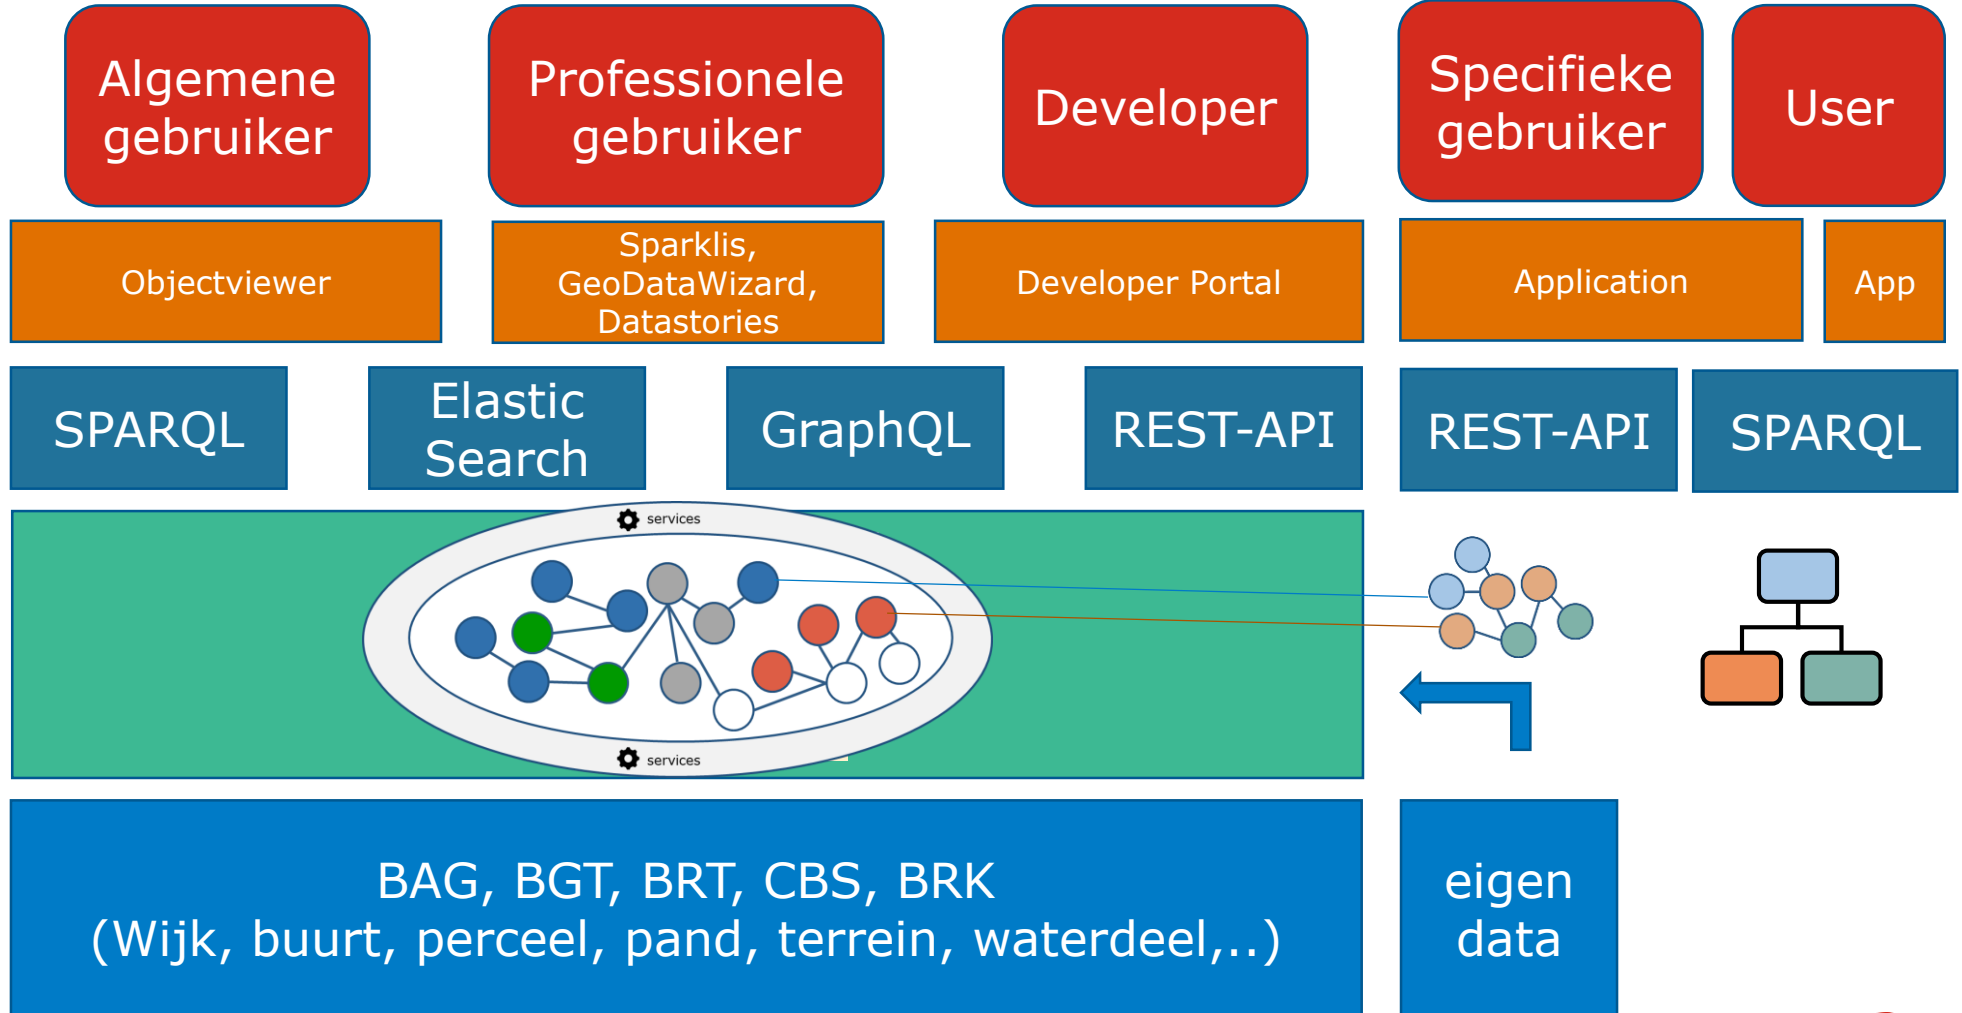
Algemene gebruiker

Professionele gebruiker

Developer

Specifieke gebruiker

User

Objectviewer

Sparklis, GeoDataWizard, Datastories

Developer Portal

Application

App

SPARQL

Elastic Search

GraphQL

REST-API

REST-API

SPARQL

services

services

BAG, BGT, BRT, CBS, BRK
(Wijk, buurt, perceel, pand, terrein, waterdeel,..)

eigen data